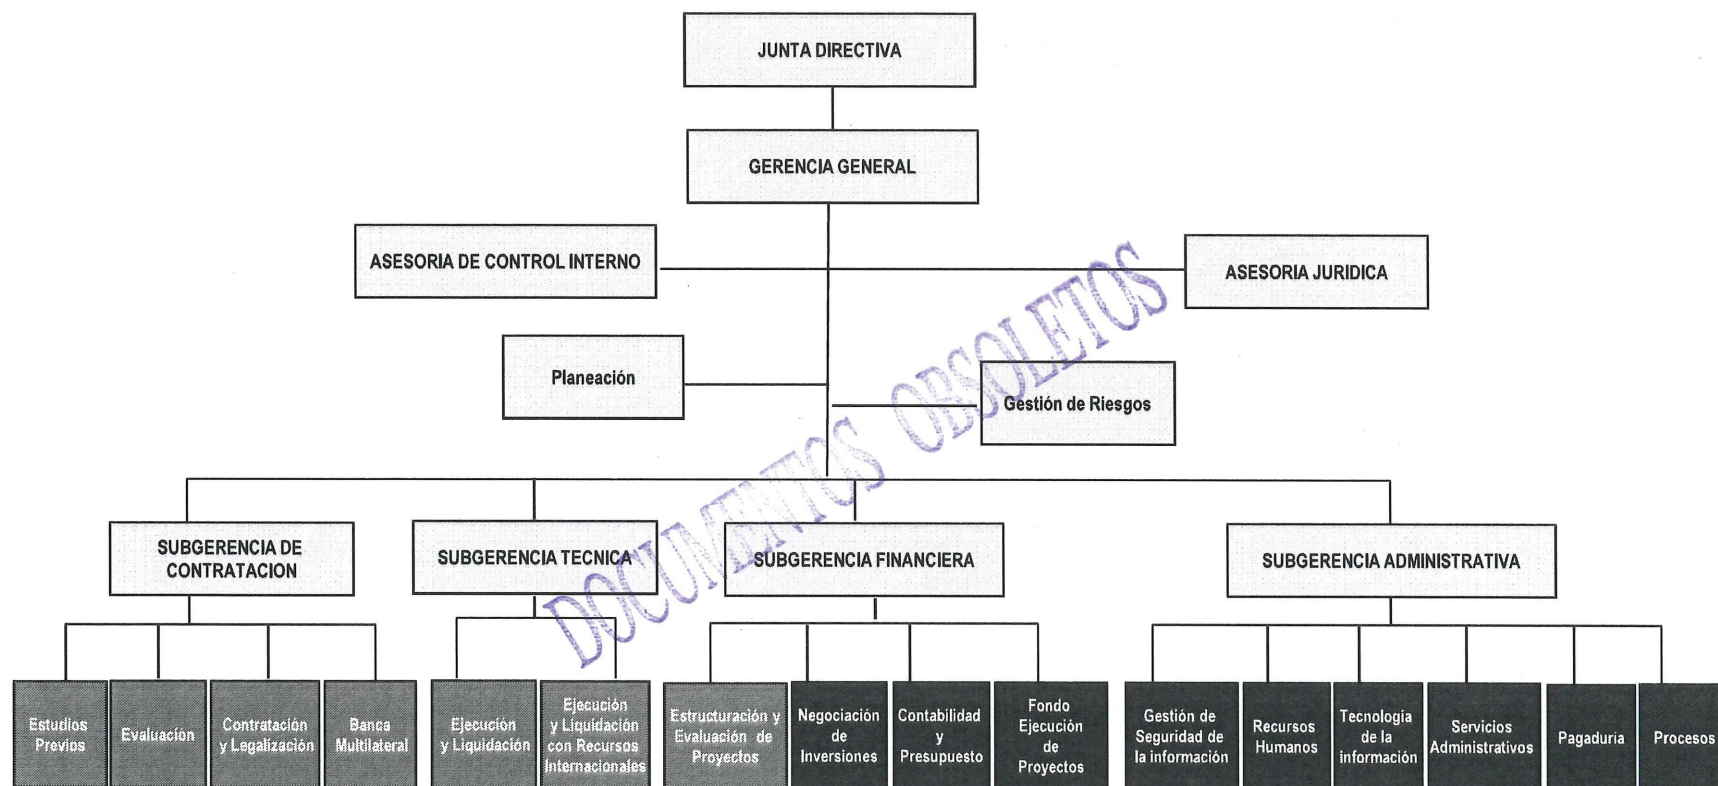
JUNTA DIRECTIVA

GERENCIA GENERAL

ASESORIA DE CONTROL INTERNO

ASESORIA JURIDICA

Planeación

Gestión de Riesgos

DOCUMENTOS OBSOLETOS

SUBGERENCIA DE CONTRATACION

SUBGERENCIA TECNICA

SUBGERENCIA FINANCIERA

SUBGERENCIA ADMINISTRATIVA

Estudios Previos

Evaluación

Contratación y Legalización

Banca Multilateral

Ejecución y Liquidación

Ejecución y Liquidación con Recursos Internacionales

Estructuración y Evaluación de Proyectos

Negociación de Inversiones

Contabilidad y Presupuesto

Fondo Ejecución de Proyectos

Gestión de Seguridad de la información

Recursos Humanos

Tecnología de la información

Servicios Administrativos

Pagaduría

Procesos